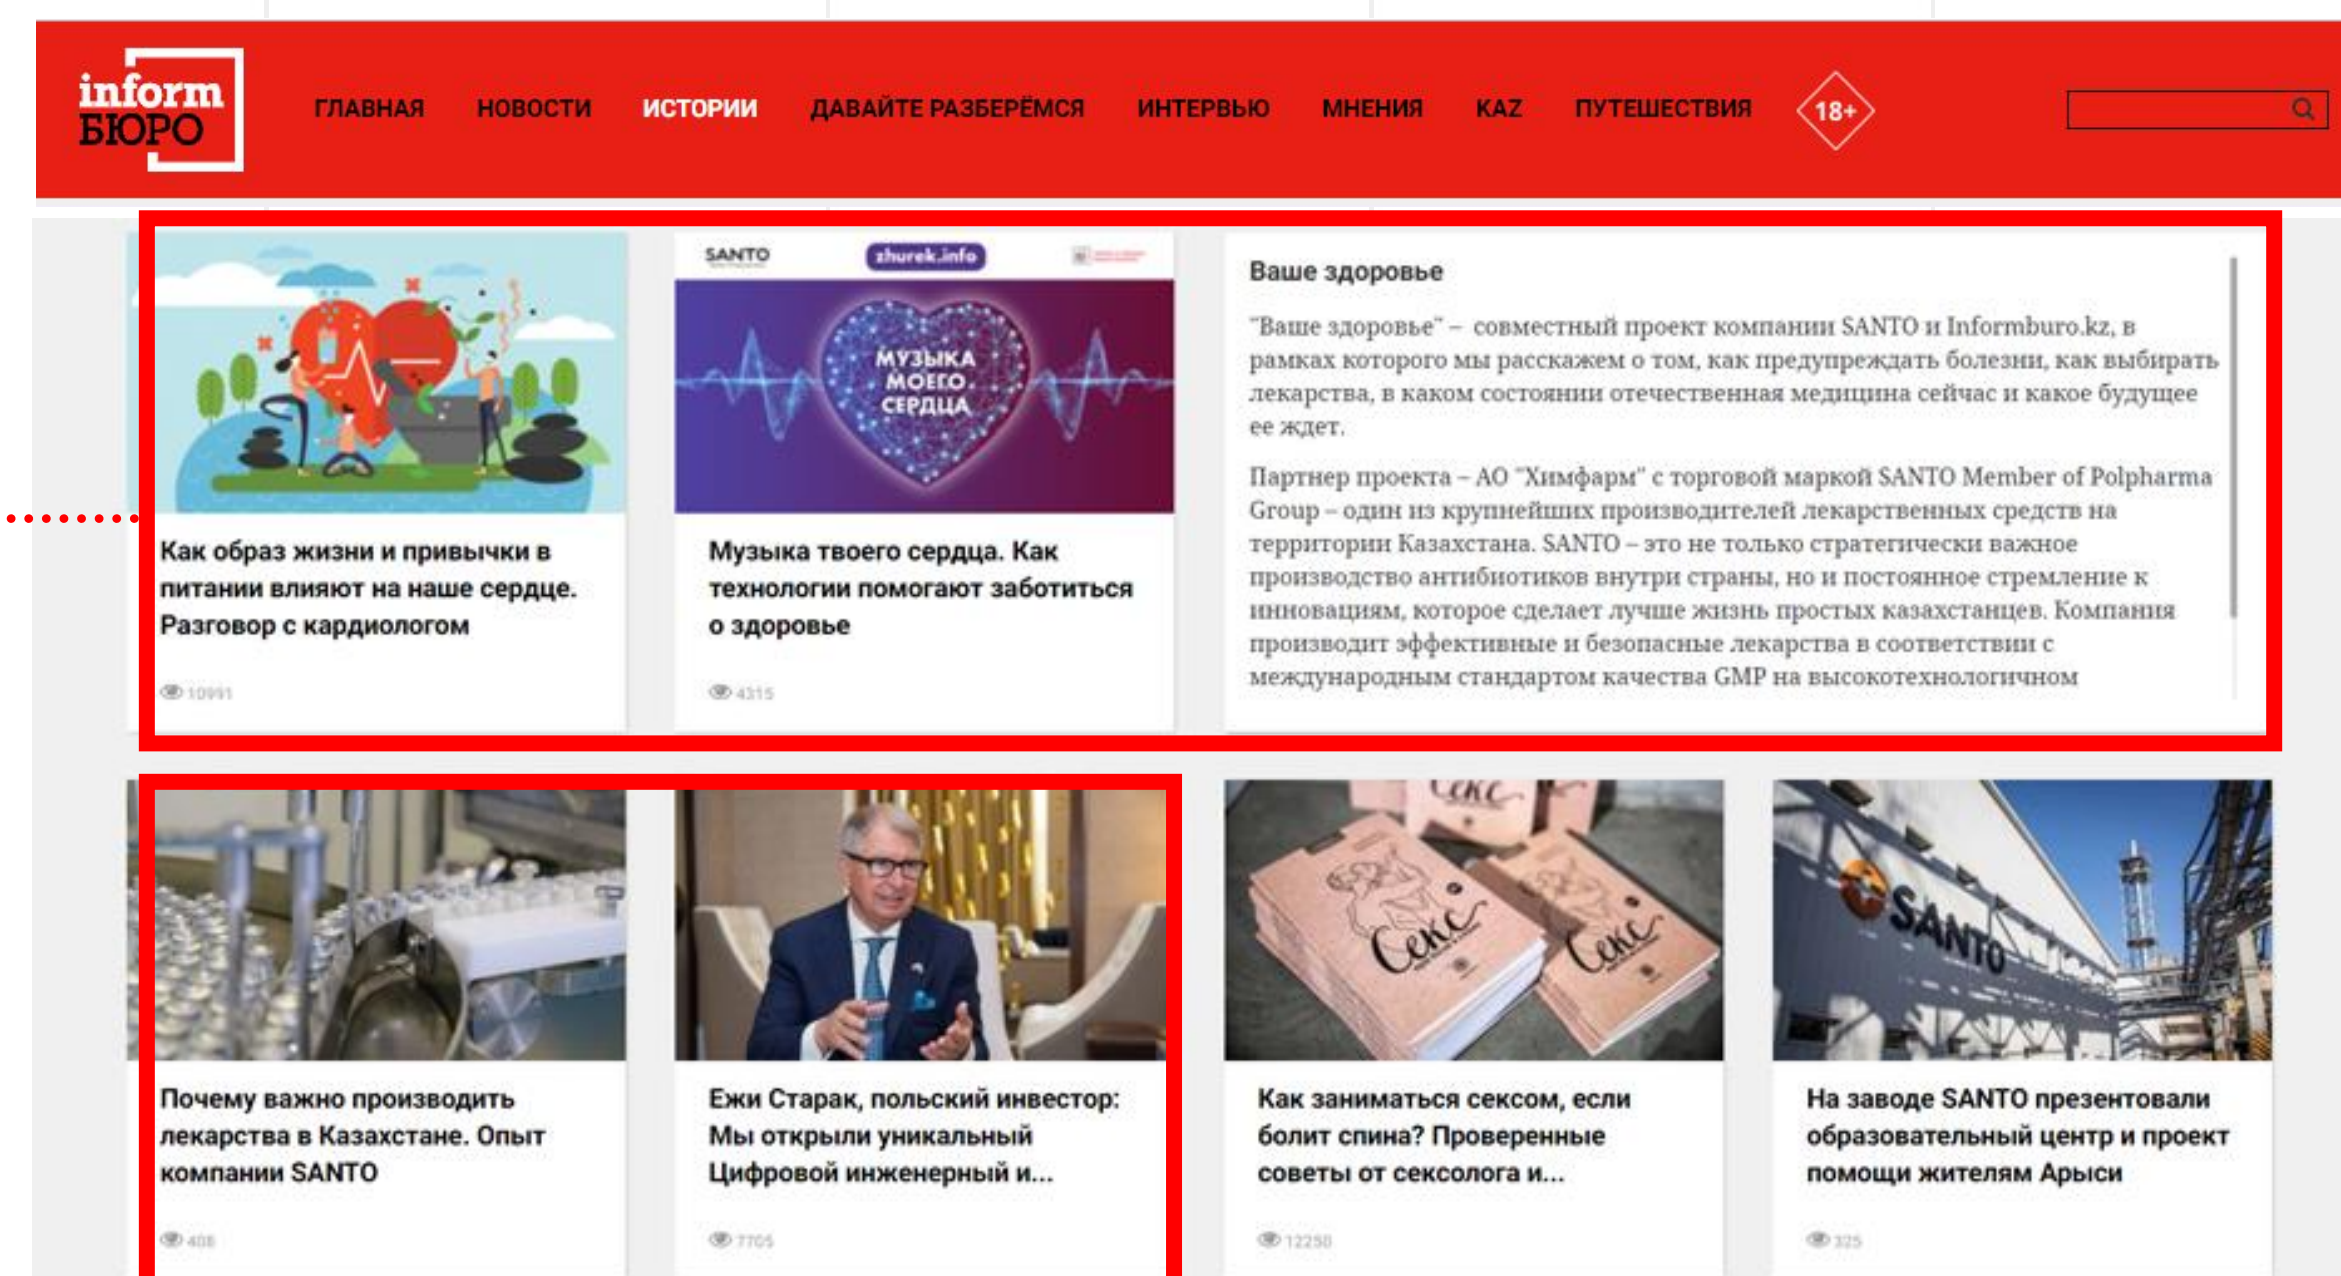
inform БЮРО

ГЛАВНАЯ НОВОСТИ ИСТОРИИ ДАВАЙТЕ РАЗБЕРЁМСЯ ИНТЕРВЬЮ МНЕНИЯ KAZ ПУТЕШЕСТВИЯ 18+

Как образ жизни и привычки в питании влияют на наше сердце. Разговор с кардиологом

10991

SANTO zhurek.info

МУЗЫКА МОЕГО СЕРДЦА

Музыка твоего сердца. Как технологии помогают заботиться о здоровье

4315

Ваше здоровье

"Ваше здоровье" – совместный проект компании SANTO и Informburo.kz, в рамках которого мы расскажем о том, как предупреждать болезни, как выбирать лекарства, в каком состоянии отечественная медицина сейчас и какое будущее ее ждет.

Партнер проекта – АО "Химфарм" с торговой маркой SANTO Member of Polpharma Group – один из крупнейших производителей лекарственных средств на территории Казахстана. SANTO – это не только стратегически важное производство антибиотиков внутри страны, но и постоянное стремление к инновациям, которое сделает лучше жизнь простых казахстанцев. Компания производит эффективные и безопасные лекарства в соответствии с международным стандартом качества GMP на высокотехнологичном

Почему важно производить лекарства в Казахстане. Опыт компании SANTO

408

Ежи Старак, польский инвестор: Мы открыли уникальный Цифровой инженерный и...

7705

Секс

Как заниматься сексом, если болит спина? Проверенные советы от сексолога и...

12250

SANTO

На заводе SANTO презентовали образовательный центр и проект помощи жителям Арыси

325